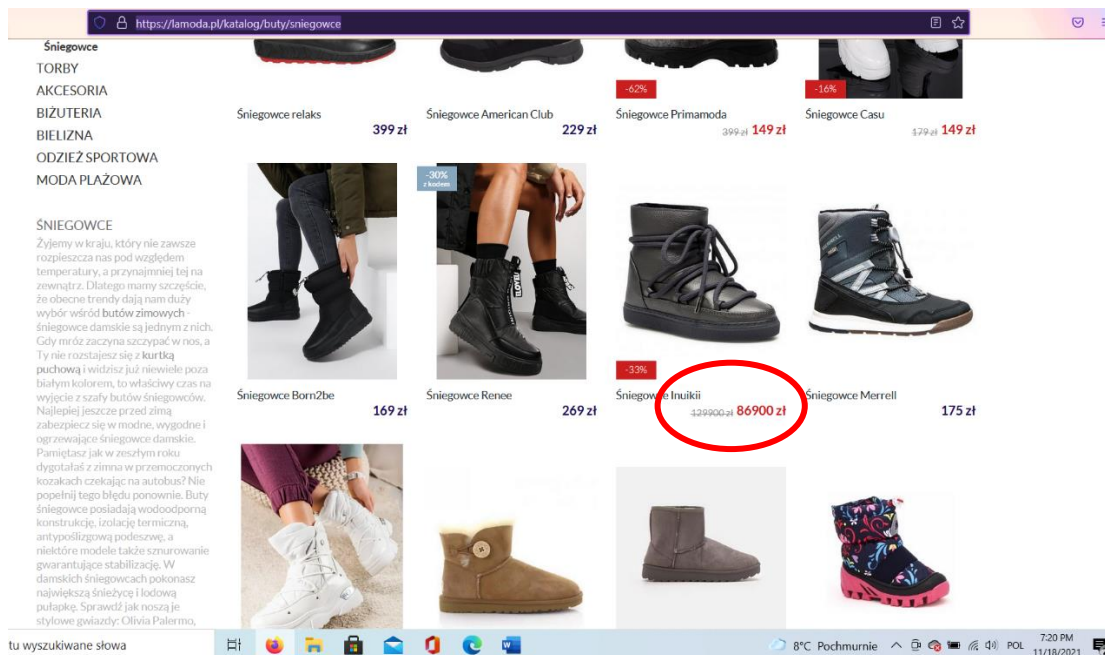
https://lamoda.pl/katalog/buty/sniegowce

Śniegowce
TORBY
AKCESORIA
BIŻUTERIA
BIELIZNA
ODZIEŻ SPORTOWA
MODA PLAŻOWA

ŚNIEGOWCE
Żyjemy w kraju, który nie zawsze rozpieszcza nas pod względem temperatury, a przynajmniej tej na zewnątrz. Dlatego mamy szczęście, że obecne trendy dają nam duży wybór wśród butów zimowych - śniegowce damskie są jednym z nich. Gdy mróz zaczyna szczypać w nos, a Ty nie rozstajesz się z kurtką puchową i widzisz już niewiele poza białym kolorem, to właściwy czas na wyjęcie z szafy butów śniegowców. Najlepiej jeszcze przed zimą zabezpiecz się w modne, wygodne i ogrzewające śniegowce damskie. Pamiętasz jak w zeszłym roku dygotałaś z zimna w przemoczonych kozakach czekając na autobus? Nie popełnij tego błędu ponownie. Buty śniegowce posiadają wodoodporną konstrukcję, izolację termiczną, antypoślizgową podeszwę, a niektóre modele także sznurowanie gwarantujące stabilizację. W damskich śniegowcach pokonasz największą śnieżycę i lodową pułapkę. Sprawdź jak noszą je stylowe gwiazdy: Olivia Palermo,

Śniegowce relaks
399 zł

Śniegowce American Club
229 zł

-62%
Śniegowce Primamoda
399 zł 149 zł

-16%
Śniegowce Casu
179 zł 149 zł

Śniegowce Born2be
169 zł

-30%
z kodem
Śniegowce Renee
269 zł

-33%
Śniegowce Inuikii
129900 zł 86900 zł

Śniegowce Merrell
175 zł

tu wyszukiwane słowa
8°C Pochmurnie
POL
7:20 PM
11/18/2021